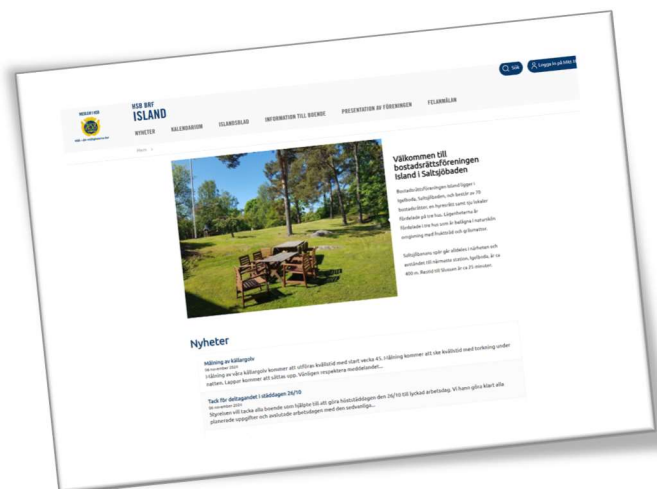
MEDLEM I HSB

HSB BRF
ISLAND

NYHETER
KALENDARIUM
ISLANDSBLAD
INFORMATION TILL BOENDE
PRESENTATION AV FÖRENINGEN
FELANMÄLAN

Sök
Logga in på Mitt HSB

Hem

Välkommen till bostadsrättsföreningen Island i Saltsjöbaden

Bostadsrättsföreningen Island ligger i Igelboda, Saltsjöbaden, och består av 78 bostadsrätter, en hyresrätt samt tio lokaler fördelade på tre hus. Lägenheterna är fördelade i tre hus som är belägna i naturskön omgivning med fruktträd och gräsmattor.

Saltsjöbanans spår går alldeles i närheten och avståndet till närmaste station, Igelboda, är ca 400 m. Restid till Slussen är ca 25 minuter.

Nyheter

Målning av källargolv
06 november 2024
I källaren av våra källargolv kommer att utföras kvällstid med start vecka 45. Målning kommer att ske kvällstid med torkning under natten. Lappar kommer att sättas upp. Vänligen respektera meddelandet...

Tack för deltagandet i städdagen 26/10
04 november 2024
Styrelsen vill tacka alla boende som hjälpte till att göra höststädagen den 26/10 till lyckad arbetsdag. Vi hann göra klart alla planerade uppgifter och avslutade arbetsdagen med den sedvanliga...